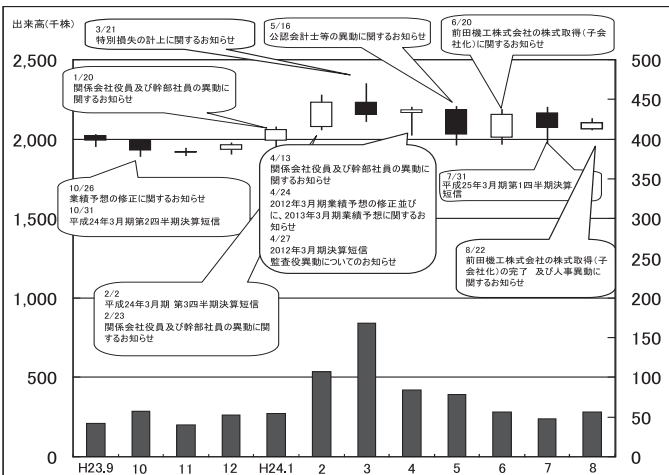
出来高(千株)

2,500
2,000
1,500
1,000
500
0

500
450
400
350
300
250
200
150
100
50
0

3/21
特別損失の計上に関するお知らせ

5/16
公認会計士等の異動に関するお知らせ

6/20
前田機工株式会社の株式取得(子会社化)に関するお知らせ

1/20
関係会社役員及び幹部社員の異動に関するお知らせ

4/13
関係会社役員及び幹部社員の異動に関するお知らせ
4/24
2012年3月期業績予想の修正並びに、2013年3月期業績予想に関するお知らせ
4/27
2012年3月期決算短信
監査役異動についてのお知らせ

7/31
平成25年3月期第1四半期決算短信

10/26
業績予想の修正に関するお知らせ
10/31
平成24年3月期第2四半期決算短信

8/22
前田機工株式会社の株式取得(子会社化)の完了 及び人事異動に関するお知らせ

2/2
平成24年3月期 第3四半期決算短信
2/23
関係会社役員及び幹部社員の異動に関するお知らせ

H23.9 10 11 12 H24.1 2 3 4 5 6 7 8